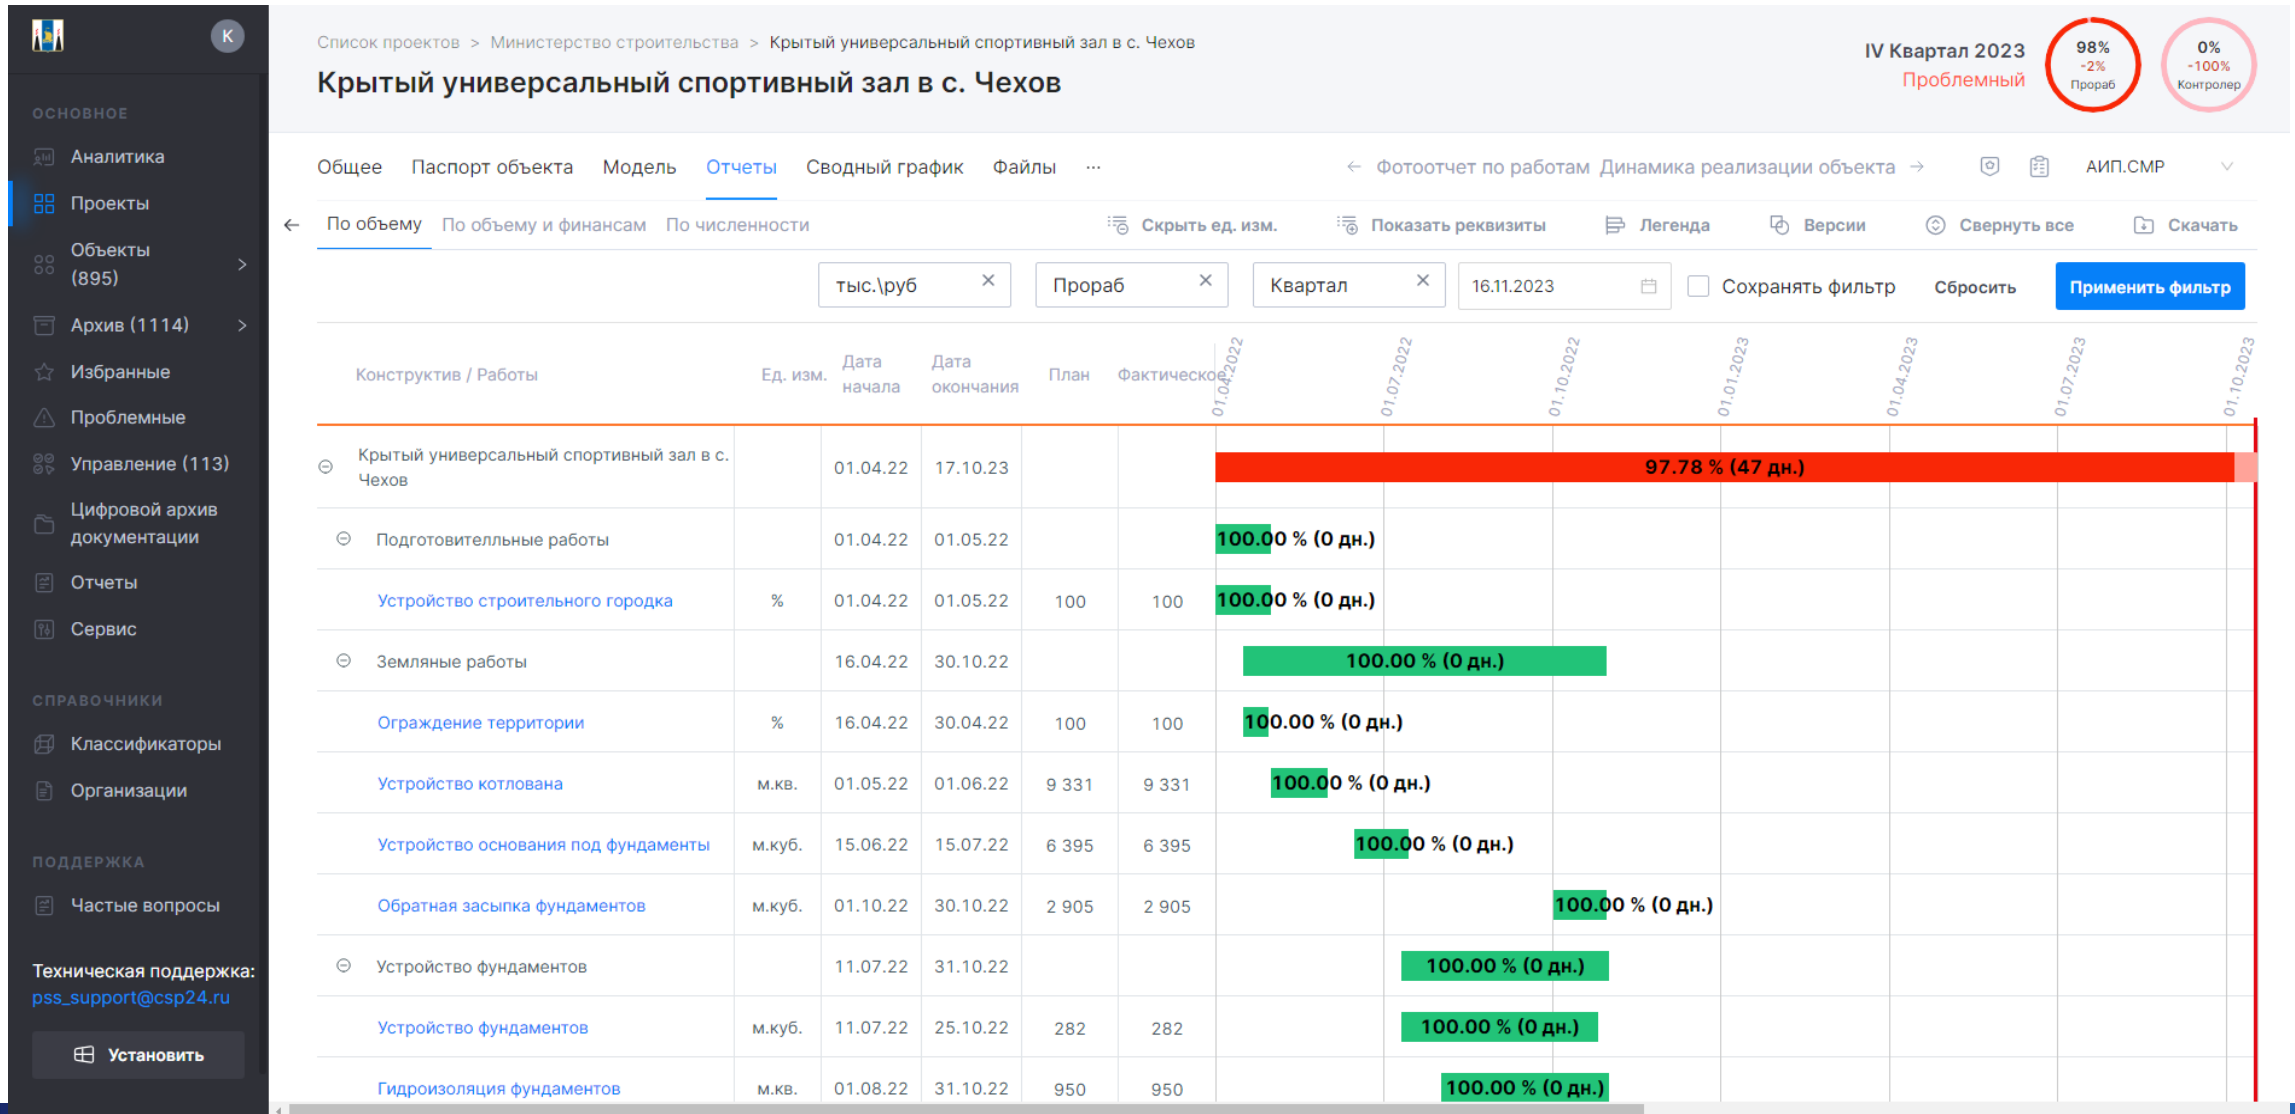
K

ОСНОВНОЕ
Аналитика
Проекты
Объекты (895)
Архив (1114)
Избранные
Проблемные
Управление (113)
Цифровой архив документации
Отчеты
Сервис

СПРАВОЧНИКИ
Классификаторы
Организации

ПОДДЕРЖКА
Частые вопросы

Техническая поддержка:
pss_support@csp24.ru

Установить

Список проектов > Министерство строительства > Крытый универсальный спортивный зал в с. Чехов

Крытый универсальный спортивный зал в с. Чехов

IV Квартал 2023
Проблемный

98% -2% Прораб

0% -100% Контролер

Общее Паспорт объекта Модель Отчеты Сводный график Файлы ···

← Фотоотчет по работам Динамика реализации объекта →

АИП.СМР

← По объему По объему и финансам По численности

Скрыть ед. изм. Показать реквизиты Легенда Версии Свернуть все Скачать

тыс.\руб ×
Прораб ×
Квартал ×
16.11.2023
Сохранять фильтр
Сбросить
Применить фильтр

| Конструктив / Работы | Ед. изм. | Дата начала | Дата окончания | План | Фактическое | 01.04.2022 01.07.2022 01.10.2022 01.01.2023 01.04.2023 01.07.2023 01.10.2023 |
|---|---|---|---|---|---|---|
| ⊖ Крытый универсальный спортивный зал в с. Чехов | | 01.04.22 | 17.10.23 | | | 97.78 % (47 дн.) |
| ⊖ Подготовителльные работы | | 01.04.22 | 01.05.22 | | | 100.00 % (0 дн.) |
| Устройство строительного городка | % | 01.04.22 | 01.05.22 | 100 | 100 | 100.00 % (0 дн.) |
| ⊖ Земляные работы | | 16.04.22 | 30.10.22 | | | 100.00 % (0 дн.) |
| Ограждение территории | % | 16.04.22 | 30.04.22 | 100 | 100 | 100.00 % (0 дн.) |
| Устройство котлована | м.кв. | 01.05.22 | 01.06.22 | 9 331 | 9 331 | 100.00 % (0 дн.) |
| Устройство основания под фундаменты | м.куб. | 15.06.22 | 15.07.22 | 6 395 | 6 395 | 100.00 % (0 дн.) |
| Обратная засыпка фундаментов | м.куб. | 01.10.22 | 30.10.22 | 2 905 | 2 905 | 100.00 % (0 дн.) |
| ⊖ Устройство фундаментов | | 11.07.22 | 31.10.22 | | | 100.00 % (0 дн.) |
| Устройство фундаментов | м.куб. | 11.07.22 | 25.10.22 | 282 | 282 | 100.00 % (0 дн.) |
| Гидроизоляция фундаментов | м.кв. | 01.08.22 | 31.10.22 | 950 | 950 | 100.00 % (0 дн.) |